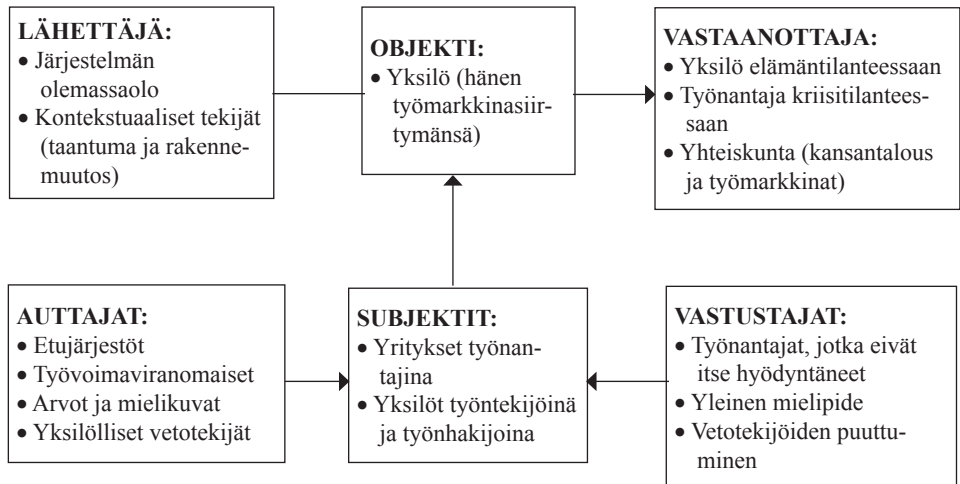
LÄHETTÄJÄ:
• Järjestelmän olemassaolo
• Kontekstuaaliset tekijät (taantuma ja rakennemuutos)

OBJEKTI:
• Yksilö (hänen työmarkkinasiirtymänsä)

VASTAANOTTAJA:
• Yksilö elämäntilanteessaan
• Työnantaja kriisitilanteessaan
• Yhteiskunta (kansantalous ja työmarkkinat)

AUTTAJAT:
• Etujärjestöt
• Työvoimaviranomaiset
• Arvot ja mielikuvat
• Yksilölliset vetotekijät

SUBJEKTIT:
• Yritykset työnantajina
• Yksilöt työntekijöinä ja työnhakijoina

VASTUSTAJAT:
• Työnantajat, jotka eivät itse hyödyntäneet
• Yleinen mielipide
• Vetotekijöiden puuttuminen